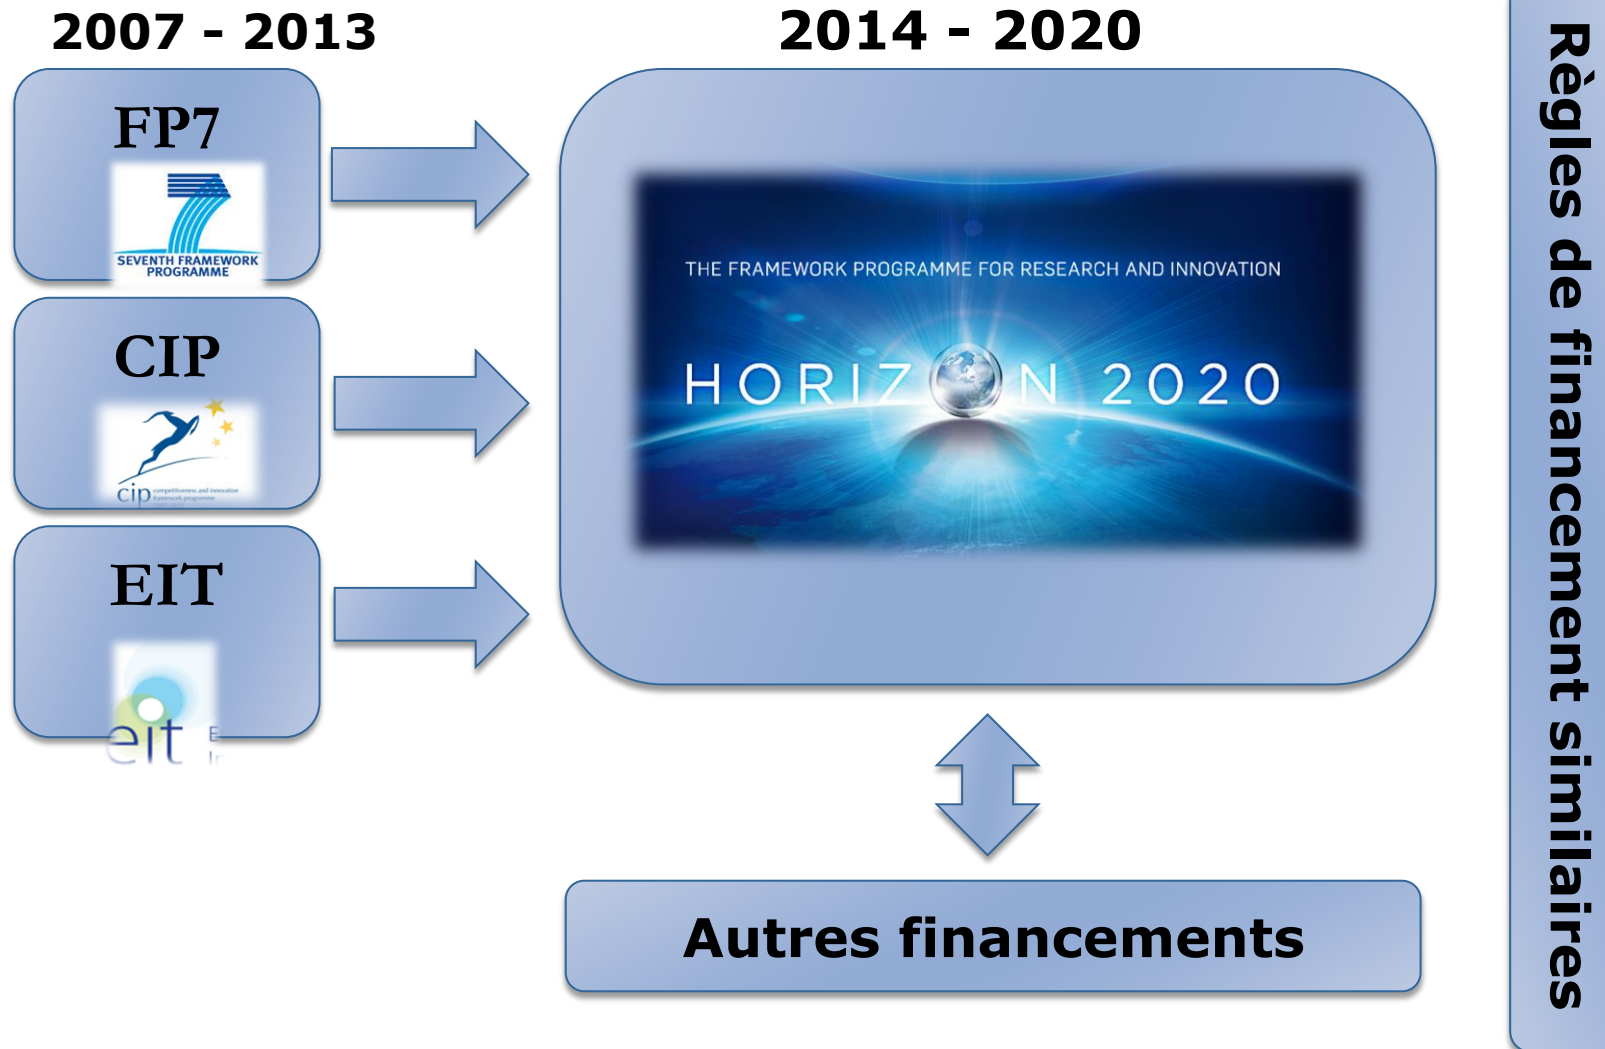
2007 - 2013

2014 - 2020

FP7

SEVENTH FRAMEWORK PROGRAMME

CIP

cip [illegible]

EIT

eit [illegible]

THE FRAMEWORK PROGRAMME FOR RESEARCH AND INNOVATION

HORIZON 2020

Autres financements

Règles de financement similaires